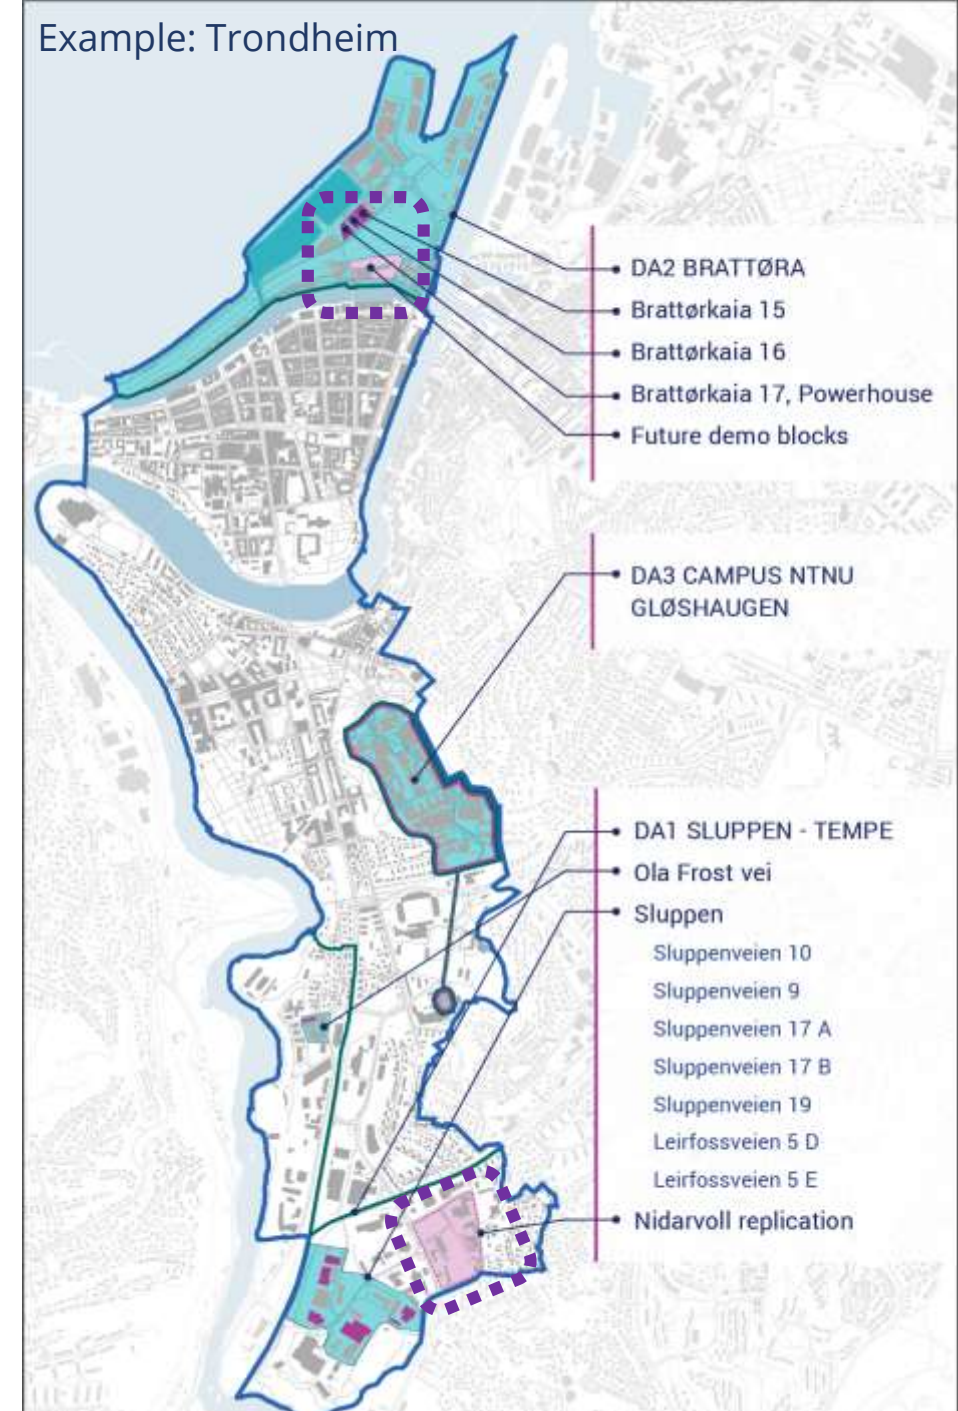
Example: Trondheim

DA2 BRATTØRA
Brattørkaia 15
Brattørkaia 16
Brattørkaia 17, Powerhouse
Future demo blocks

DA3 CAMPUS NTNU GLØSHAUGEN

DA1 SLUPPEN - TEMPE
Ola Frost vei
Sluppen
Sluppenveien 10
Sluppenveien 9
Sluppenveien 17 A
Sluppenveien 17 B
Sluppenveien 19
Leirfossveien 5 D
Leirfossveien 5 E
Nidarvoll replication